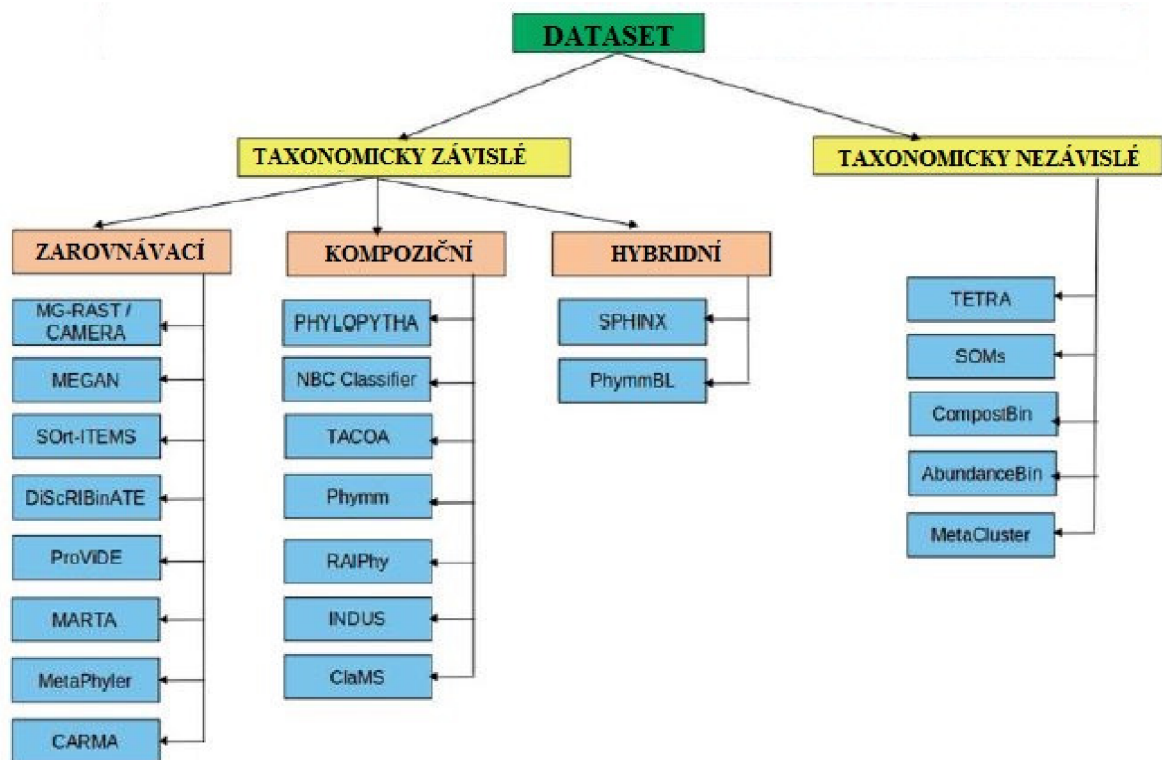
DATASET

TAXONOMICKY ZÁVISLÉ

TAXONOMICKY NEZÁVISLÉ

ZAROVNÁVACÍ

MG-RAST / CAMERA

MEGAN

SOrt-ITEMS

DiScRIBinATE

ProViDE

MARTA

MetaPhyler

CARMA

KOMPOZIČNÍ

PHYLOPYTHA

NBC Classifier

TACOA

Phymm

RAIPhy

INDUS

ClaMS

HYBRIDNÍ

SPHINX

PhymmBL

TETRA

SOMs

CompostBin

AbundanceBin

MetaCluster